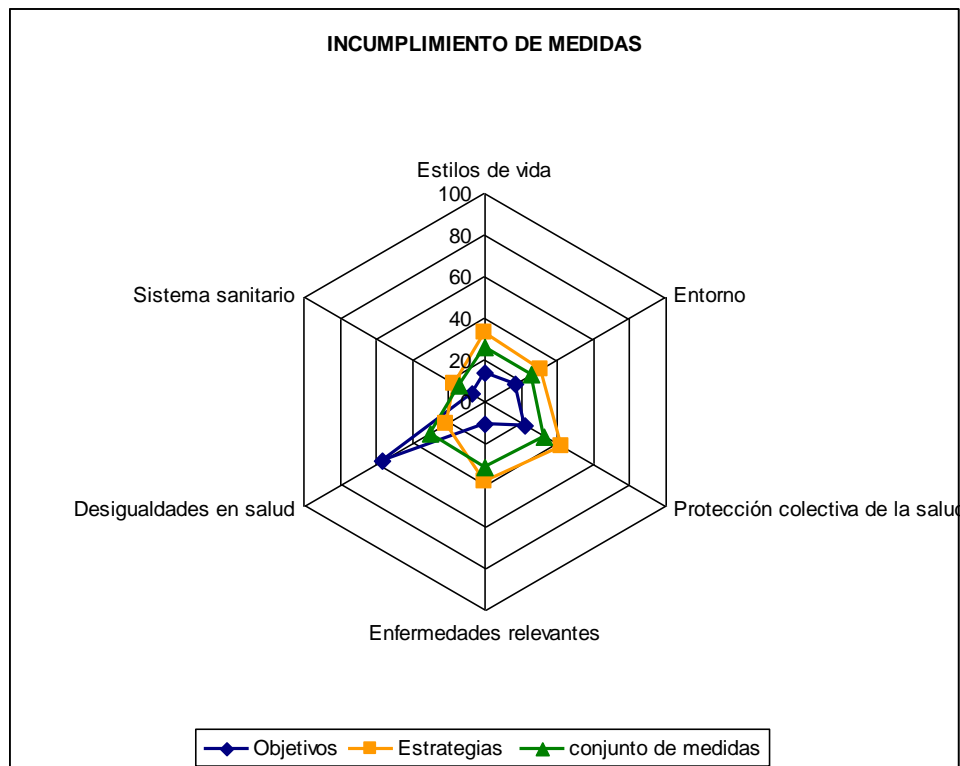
INCUMPLIMIENTO DE MEDIDAS

Estilos de vida
100
80
60
40
20
0

Entorno

Protección colectiva de la salu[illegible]

Enfermedades relevantes

Desigualdades en salud

Sistema sanitario

Objetivos
Estrategias
conjunto de medidas